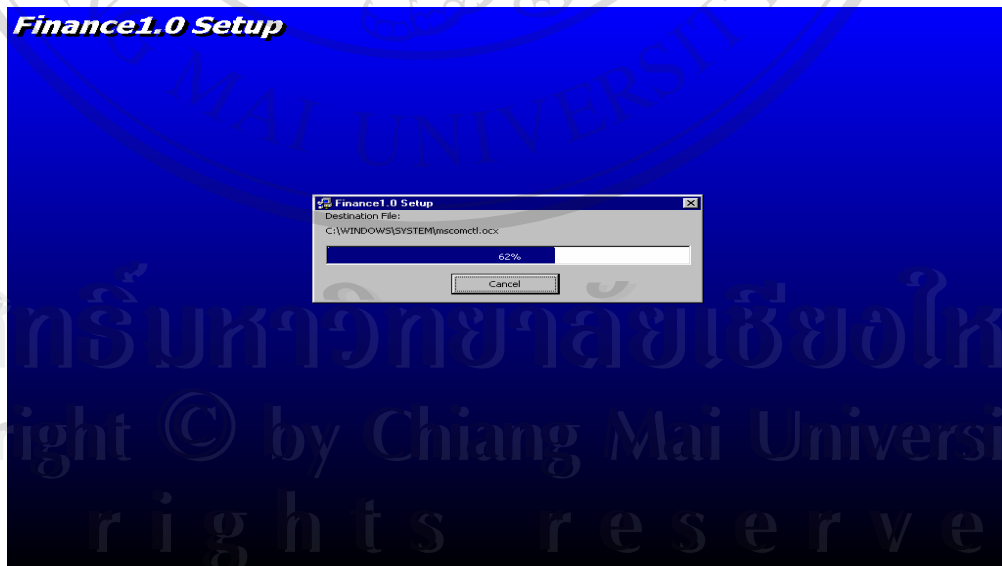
Finance1.0 Setup

MAI UNIVERSITY

Finance1.0 Setup

Destination File:

C:\WINDOWS\SYSTEM\mscomctl.ocx

62%

Cancel

ลิขสิทธิ์มหาวิทยาลัยเชียงใหม่

Copyright © by Chiang Mai University

All rights reserved